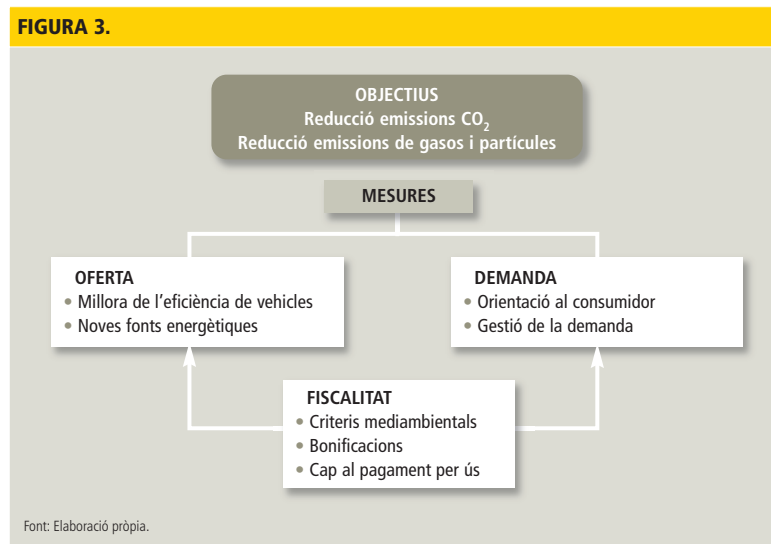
FIGURA 3.

OBJECTIUS
Reducció emissions $CO_2$
Reducció emissions de gasos i partícules

MESURES

OFERTA
• Millora de l’eficiència de vehicles
• Noves fonts energètiques

DEMANDA
• Orientació al consumidor
• Gestió de la demanda

FISCALITAT
• Criteris mediambientals
• Bonificacions
• Cap al pagament per ús

Font: Elaboració pròpia.